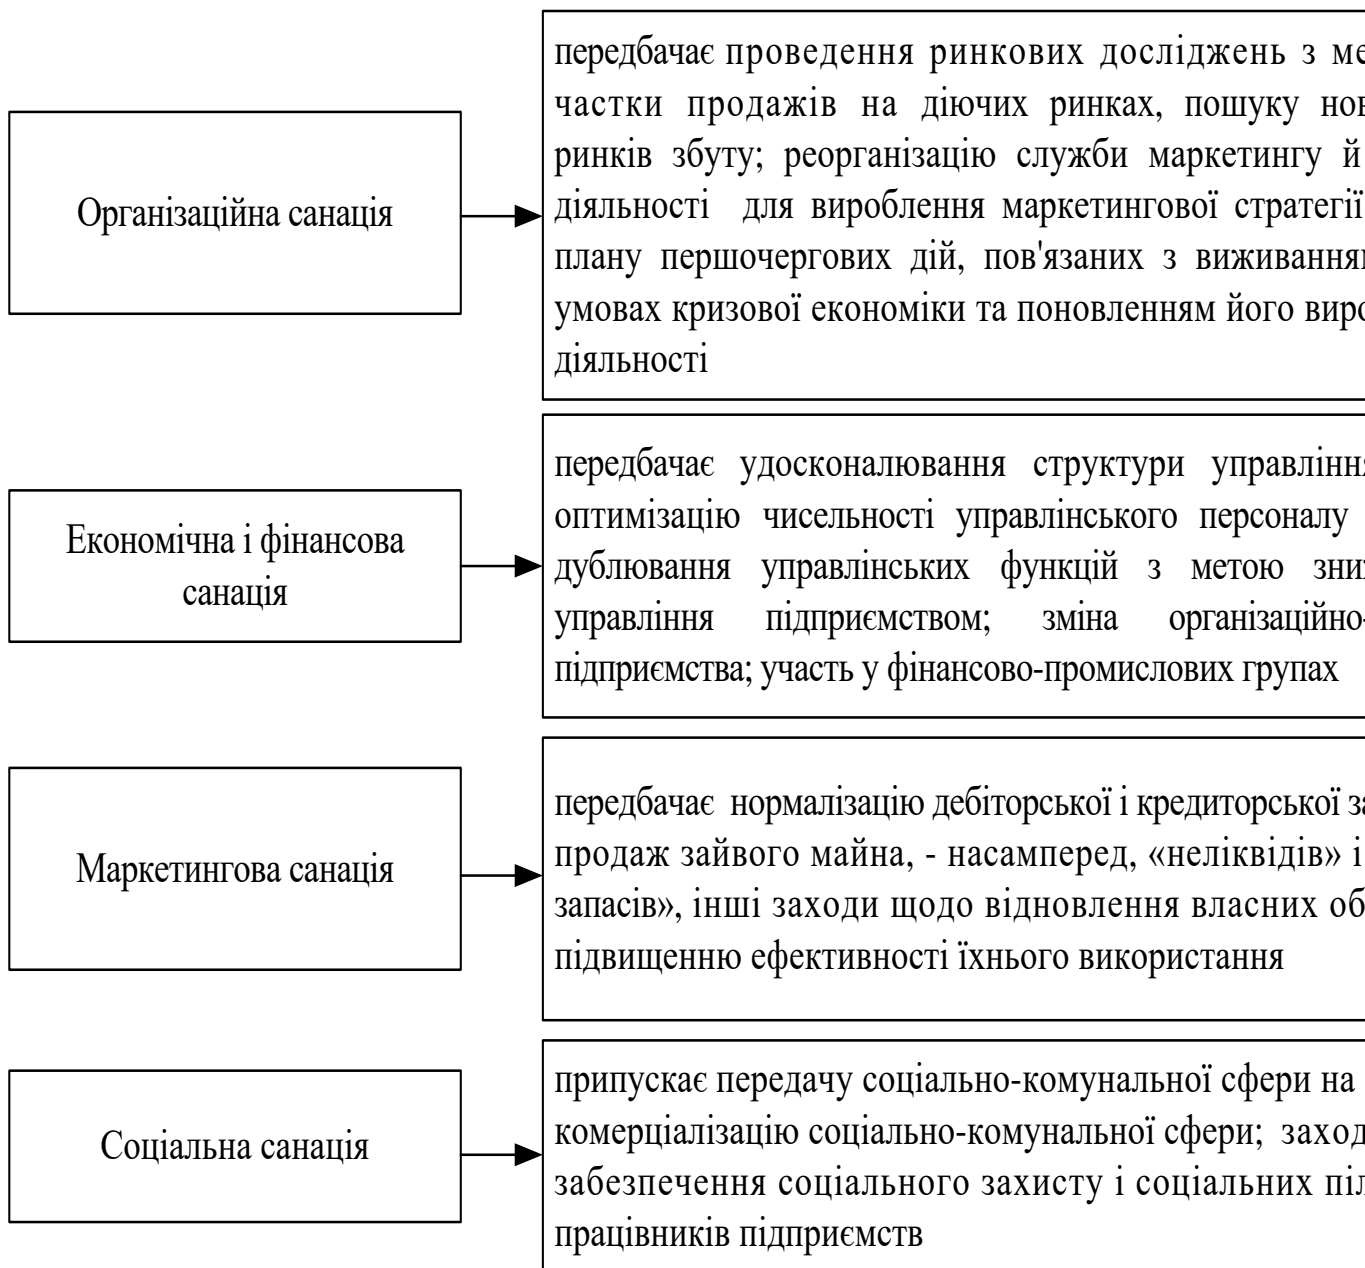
Організаційна санація

передбачає проведення ринкових досліджень з ме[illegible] частки продажів на діючих ринках, пошуку нов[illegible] ринків збуту; реорганізацію служби маркетингу й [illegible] діяльності для вироблення маркетингової стратегії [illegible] плану першочергових дій, пов'язаних з виживання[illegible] умовах кризової економіки та поновленням його виро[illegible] діяльності

Економічна і фінансова санація

передбачає удосконалювання структури управлінн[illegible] оптимізацію чисельності управлінського персоналу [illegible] дублювання управлінських функцій з метою зни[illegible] управління підприємством; зміна організаційно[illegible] підприємства; участь у фінансово-промислових групах

Маркетингова санація

передбачає нормалізацію дебіторської і кредиторської з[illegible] продаж зайвого майна, - насамперед, «неліквідів» і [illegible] запасів», інші заходи щодо відновлення власних об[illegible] підвищенню ефективності їхнього використання

Соціальна санація

припускає передачу соціально-комунальної сфери на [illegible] комерціалізацію соціально-комунальної сфери; заход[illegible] забезпечення соціального захисту і соціальних пі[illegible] працівників підприємств